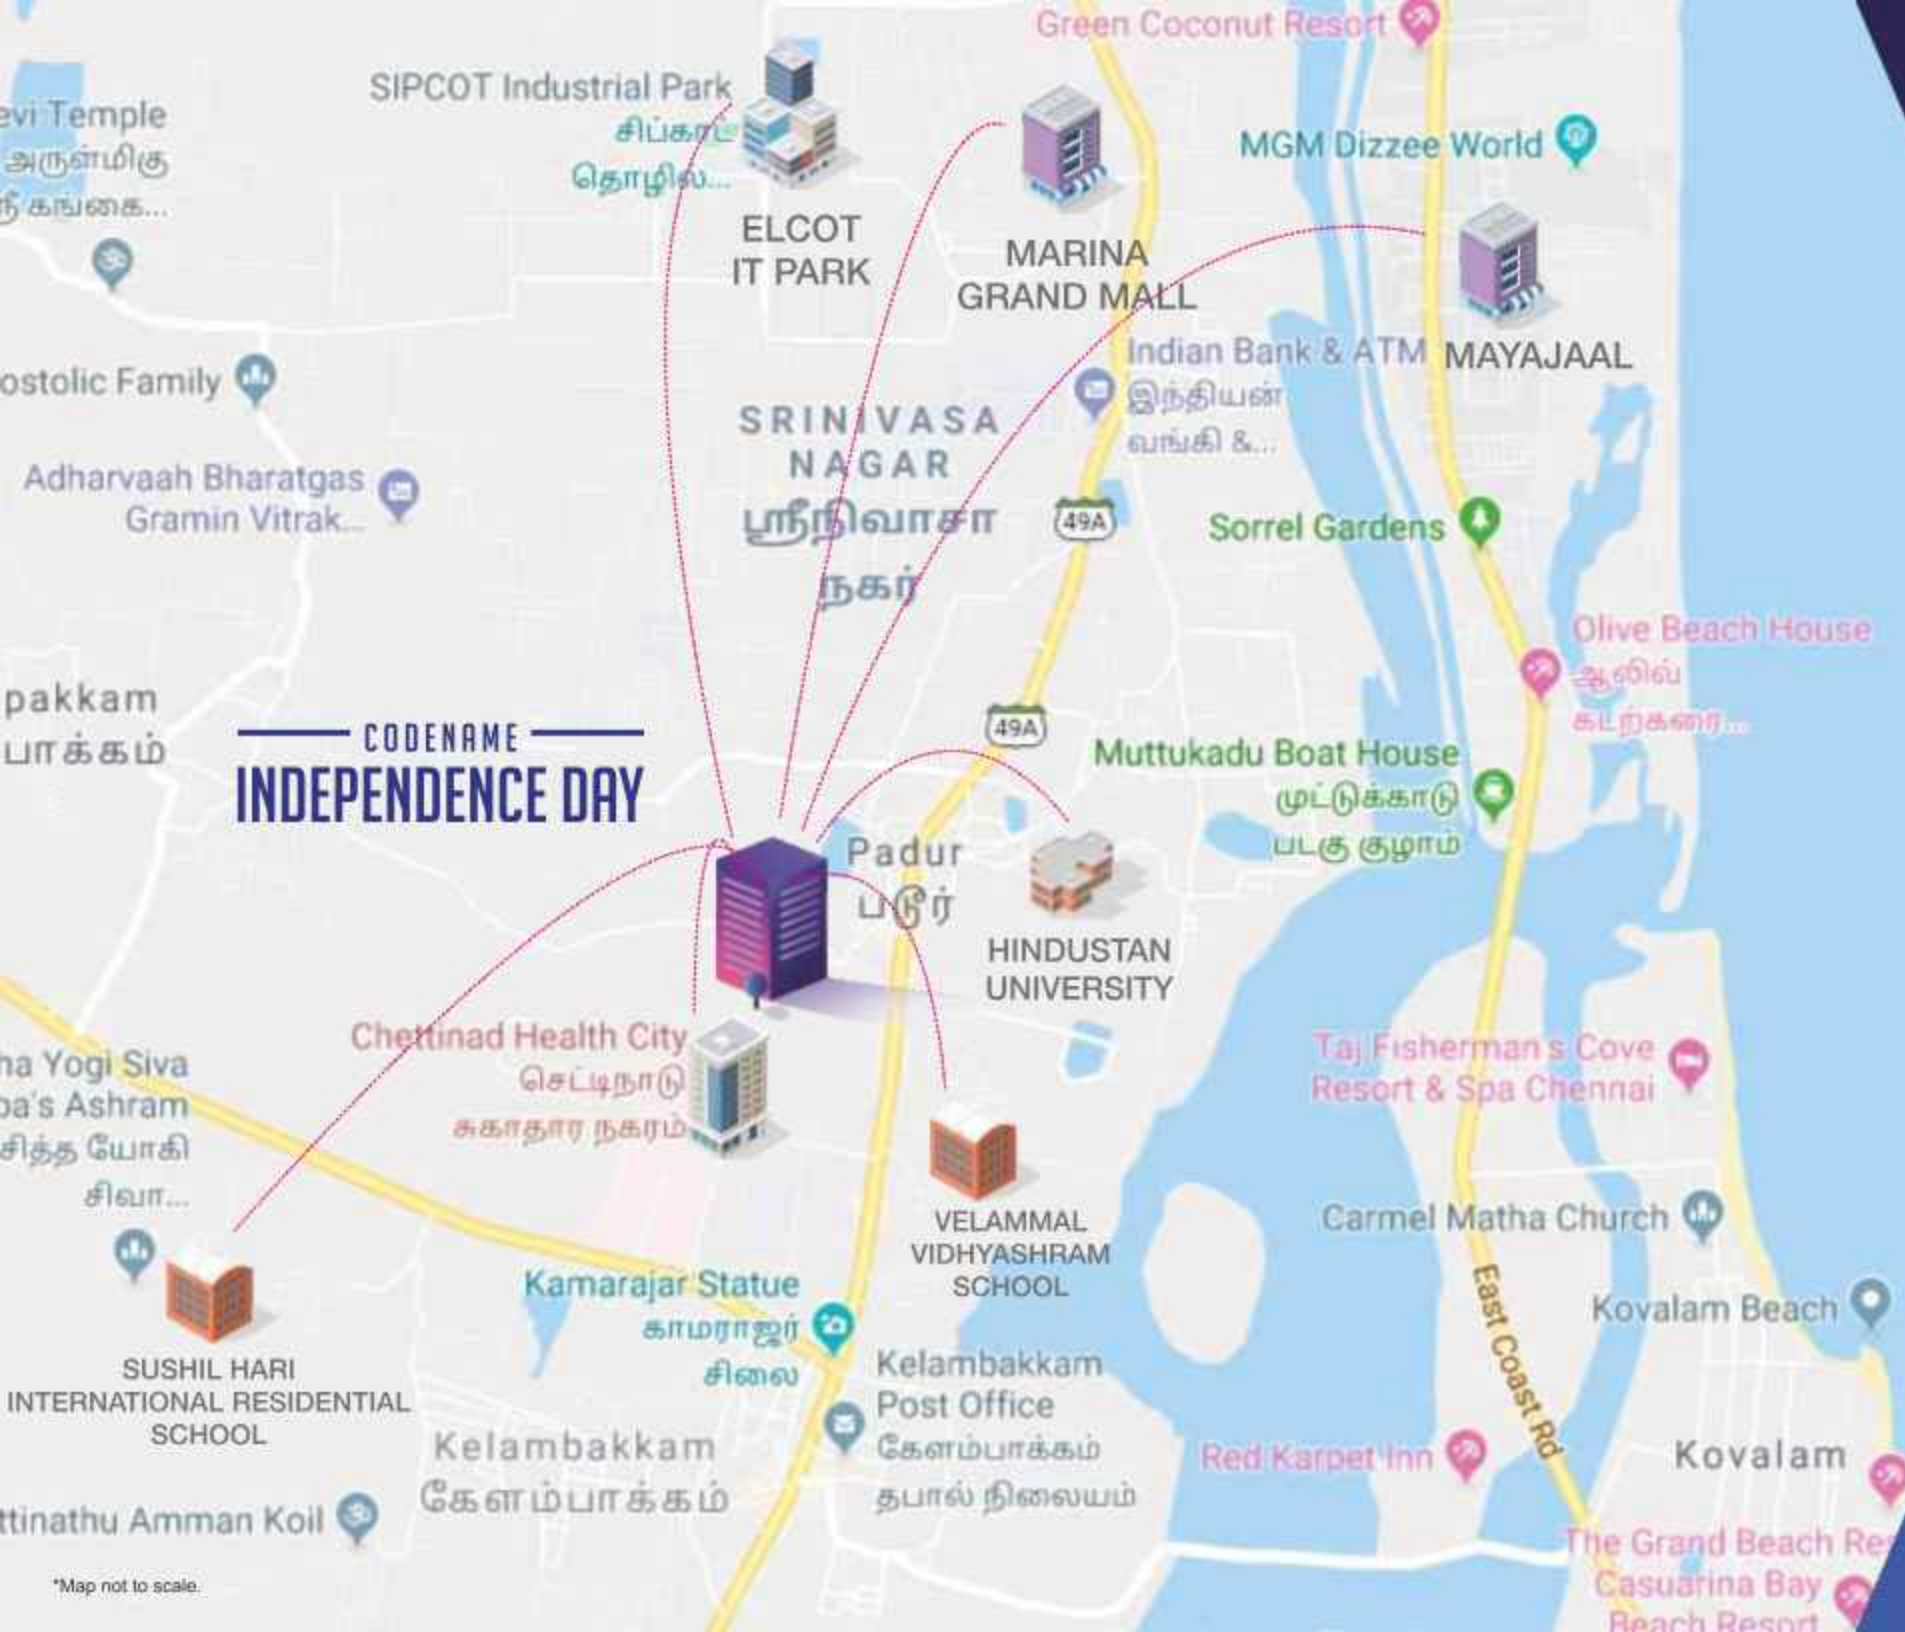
Green Coconut Resort

evi Temple
அருள்மிகு
ி கங்கை...

SIPCOT Industrial Park
சிப்காட்
தொழில்...

ELCOT
IT PARK

MARINA
GRAND MALL

MGM Dizzee World

MAYAJAAL

ostolic Family

Indian Bank & ATM
இந்தியன்
வங்கி &...

SRINIVASA
NAGAR
ஸ்ரீநிவாசா
நகர்

Adharvaah Bharatgas
Gramin Vitrak...

49A

Sorrel Gardens

Olive Beach House
ஆலிவ்
கடற்கரை...

pakkam
பாக்கம்

CODENAME
INDEPENDENCE DAY

49A

Muttukadu Boat House
முட்டுக்காடு
படகு குழாம்

Padur
படூர்

HINDUSTAN
UNIVERSITY

Chettinad Health City
செட்டிநாடு
சுகாதார நகரம்

na Yogi Siva
pa's Ashram
சித்த யோகி
சிவா...

Taj Fisherman's Cove
Resort & Spa Chennai

VELAMMAL
VIDHYASHRAM
SCHOOL

Carmel Matha Church

Kamarajar Statue
காமராஜர்
சிலை

Kovalam Beach

SUSHIL HARI
INTERNATIONAL RESIDENTIAL
SCHOOL

Kelambakkam
Post Office
கேளம்பாக்கம்
தபால் நிலையம்

East Coast Rd

Kelambakkam
கேளம்பாக்கம்

Red Karpet Inn

Kovalam

ttinathu Amman Koil

The Grand Beach Re
Casuarina Bay
Beach Resort

*Map not to scale.